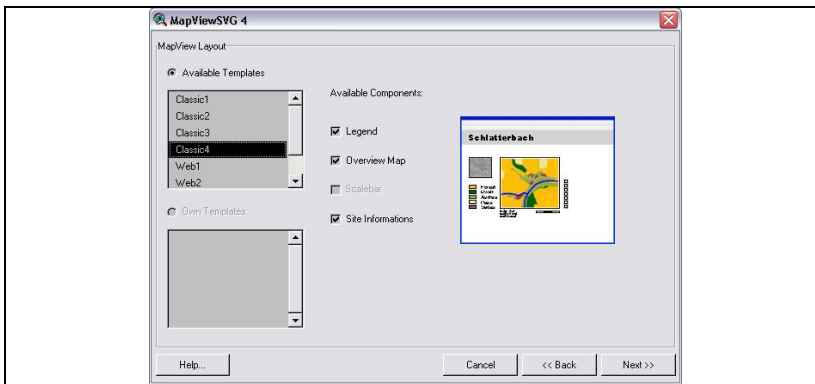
MapViewSVG 4

MapView Layout

Available Templates

Classic1
Classic2
Classic3
Classic4
Web1
Web2

Own Templates

Available Components:

Legend

Overview Map

Scalebar

Site Informations

Schlatterbach

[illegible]

Help...

Cancel

<< Back

Next >>